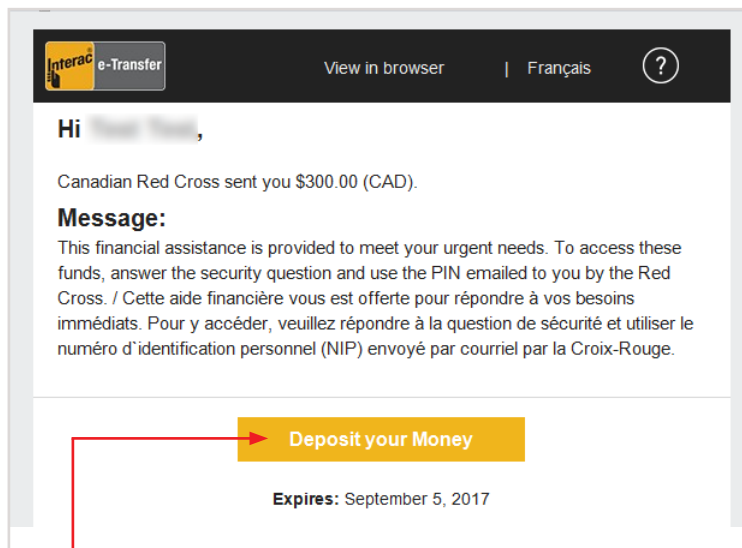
Interac e-Transfer View in browser | Français ?

Hi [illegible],

Canadian Red Cross sent you $300.00 (CAD).

Message:
This financial assistance is provided to meet your urgent needs. To access these funds, answer the security question and use the PIN emailed to you by the Red Cross. / Cette aide financière vous est offerte pour répondre à vos besoins immédiats. Pour y accéder, veuillez répondre à la question de sécurité et utiliser le numéro d`identification personnel (NIP) envoyé par courriel par la Croix-Rouge.

Deposit your Money

Expires: September 5, 2017